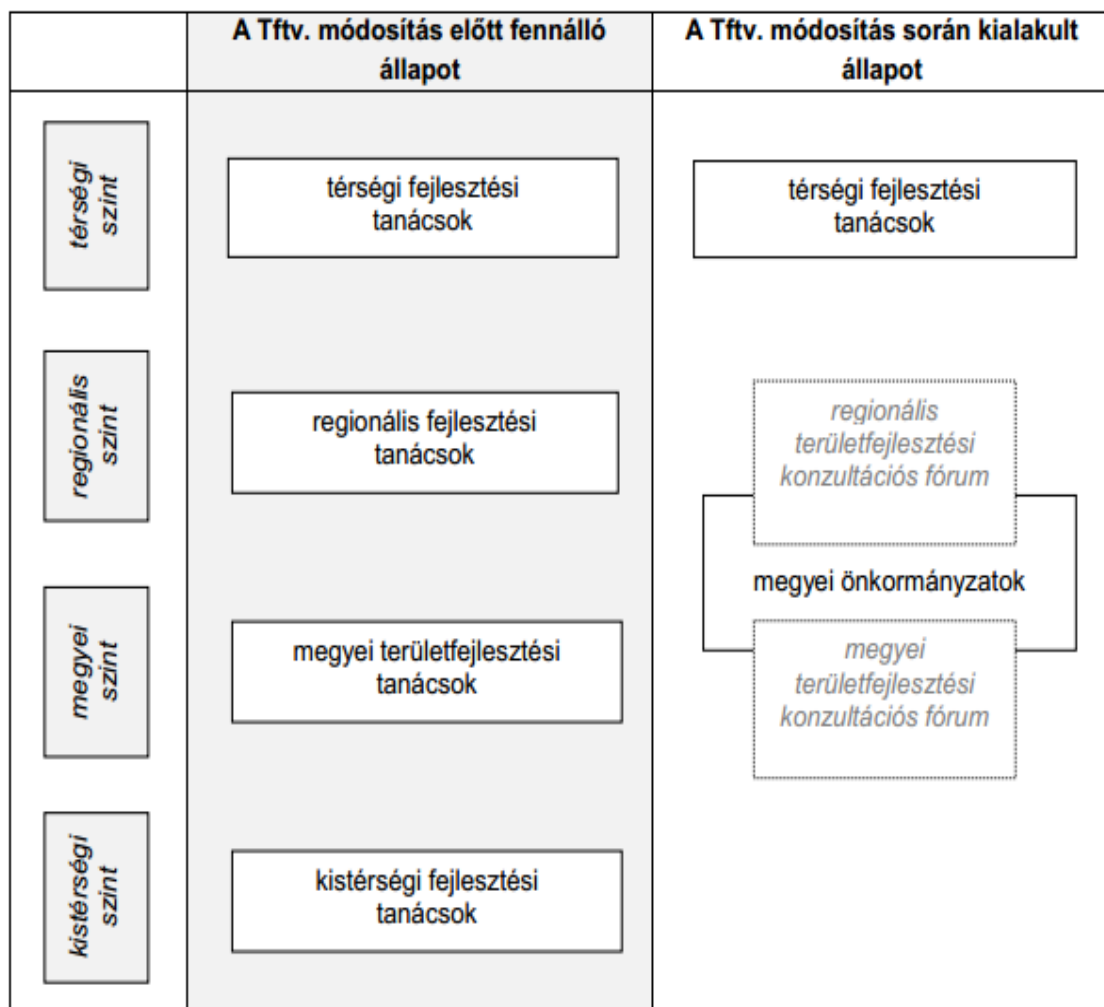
|  | A Tftv. módosítás előtt fennálló állapot | A Tftv. módosítás során kialakult állapot |
|---|---|---|
| térségi szint | térségi fejlesztési tanácsok | térségi fejlesztési tanácsok |
| regionális szint | regionális fejlesztési tanácsok | regionális területfejlesztési konzultációs fórum |
| megyei szint | megyei területfejlesztési tanácsok | megyei önkormányzatok<br>megyei területfejlesztési konzultációs fórum |
| kistérségi szint | kistérségi fejlesztési tanácsok |  |